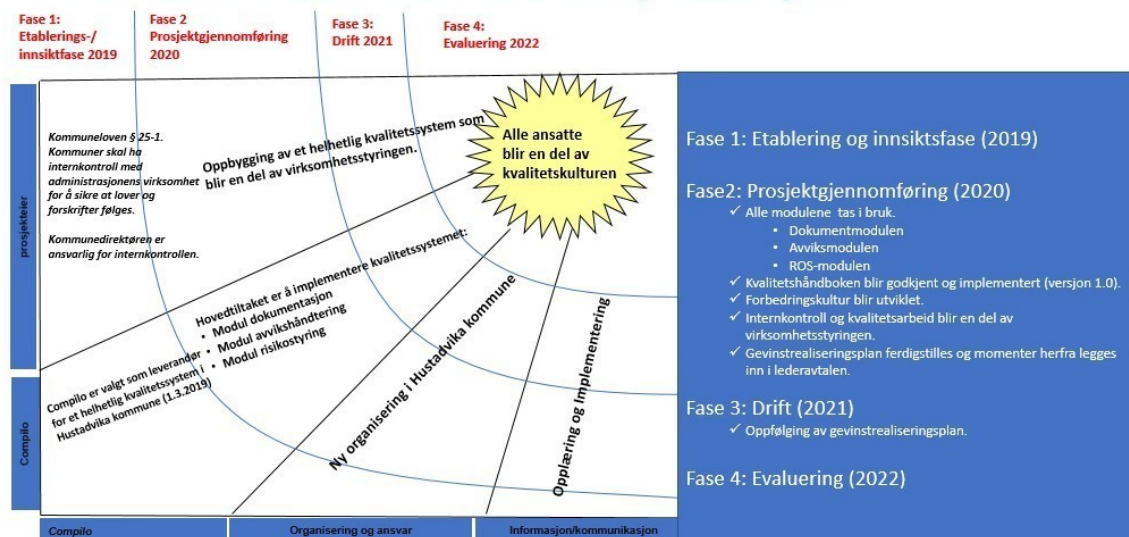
Fase 1: Etablerings-/ innsiktfase 2019

Fase 2 Prosjektgjennomføring 2020

Fase 3: Drift 2021

Fase 4: Evaluering 2022

prosjekteier

Compilo

Kommuneloven § 25-1. Kommuner skal ha internkontroll med administrasjonens virksomhet for å sikre at lover og forskrifter følges.

Kommunedirektøren er ansvarlig for internkontrollen.

Oppbygging av et helhetlig kvalitetssystem som blir en del av virksomhetsstyringen.

Alle ansatte blir en del av kvalitetskulturen

Hovedtiltaket er å implementere kvalitetssystemet:
• Modul dokumentasjon
• Modul avvikshåndtering
• Modul risikostyring

Compilo er valgt som leverandør for et helhetlig kvalitetssystem i Hustadvika kommune (1.3.2019)

Ny organisering i Hustadvika kommune

Opplæring og implementering

Compilo | Organisering og ansvar | Informasjon/kommunikasjon

Fase 1: Etablering og innsiktsfase (2019)

Fase2: Prosjektgjennomføring (2020)
✓ Alle modulene tas i bruk.
• Dokumentmodulen
• Avviksmodulen
• ROS-modulen
✓ Kvalitetshåndboken blir godkjent og implementert (versjon 1.0).
✓ Forbedringskultur blir utviklet.
✓ Internkontroll og kvalitetsarbeid blir en del av virksomhetsstyringen.
✓ Gevinstrealiseringsplan ferdigstilles og momenter herfra legges inn i lederavtalen.

Fase 3: Drift (2021)
✓ Oppfølging av gevinstrealiseringsplan.

Fase 4: Evaluering (2022)